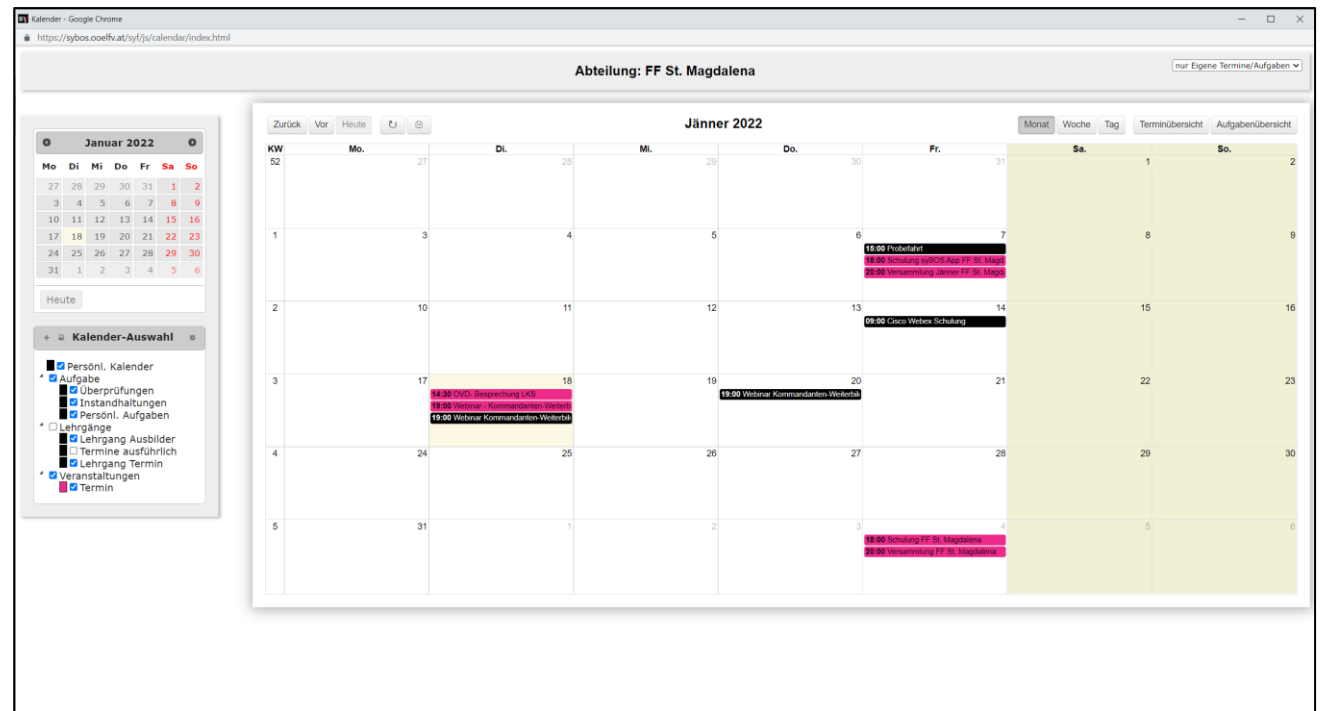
Kalender - Google Chrome
https://sybos.ooelfv.at/syf/js/calendar/index.html

Abteilung: FF St. Magdalena

nur Eigene Termine/Aufgaben

Januar 2022

| Mo | Di | Mi | Do | Fr | Sa | So |
|---|---|---|---|---|---|---|
| 27 | 28 | 29 | 30 | 31 | 1 | 2 |
| 3 | 4 | 5 | 6 | 7 | 8 | 9 |
| 10 | 11 | 12 | 13 | 14 | 15 | 16 |
| 17 | 18 | 19 | 20 | 21 | 22 | 23 |
| 24 | 25 | 26 | 27 | 28 | 29 | 30 |
| 31 | 1 | 2 | 3 | 4 | 5 | 6 |

Heute

Kalender-Auswahl

Persönl. Kalender
Aufgabe
Überprüfungen
Instandhaltungen
Persönl. Aufgaben
Lehrgänge
Lehrgang Ausbilder
Termine ausführlich
Lehrgang Termin
Veranstaltungen
Termin

Zurück Vor Heute

Jänner 2022

Monat Woche Tag Terminübersicht Aufgabenübersicht

| KW | Mo. | Di. | Mi. | Do. | Fr. | Sa. | So. |
|---|---|---|---|---|---|---|---|
| 52 | 27 | 28 | 29 | 30 | 31 | 1 | 2 |
| 1 | 3 | 4 | 5 | 6 | 7 15:00 Probefahrt 18:00 Schulung syBOS App FF St. Magd 20:00 Versammlung Jänner FF St. Magd | 8 | 9 |
| 2 | 10 | 11 | 12 | 13 | 14 09:00 Cisco Webex Schulung | 15 | 16 |
| 3 | 17 | 18 14:30 OVD- Besprechung LKS 19:00 Webinar - Kommandanten-Weiterb 19:00 Webinar Kommandanten-Weiterbi | 19 | 20 19:00 Webinar Kommandanten-Weiterbil | 21 | 22 | 23 |
| 4 | 24 | 25 | 26 | 27 | 28 | 29 | 30 |
| 5 | 31 | 1 | 2 | 3 | 4 18:00 Schulung FF St. Magdalena 20:00 Versammlung FF St. Magdalena | 5 | 6 |